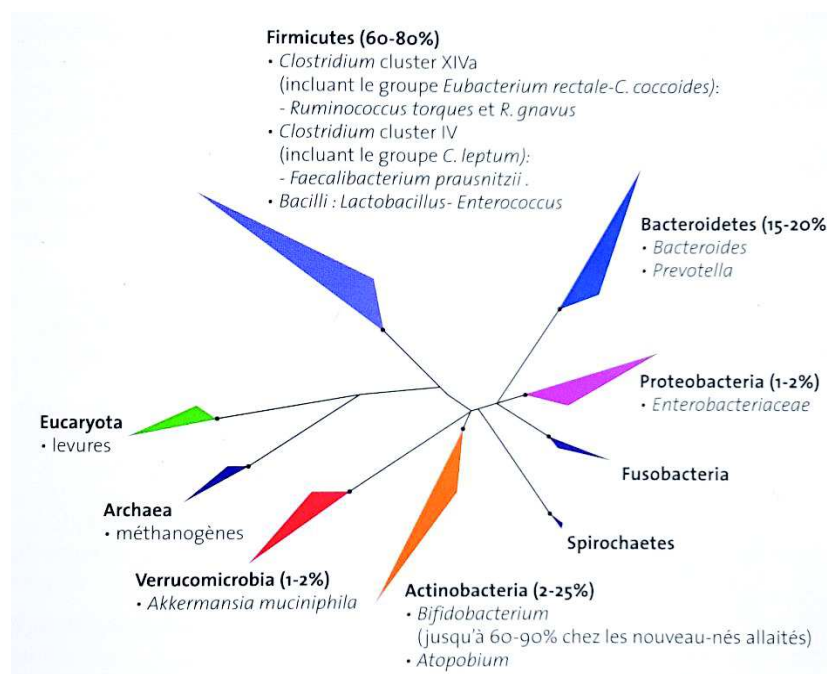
Firmicutes (60-80%)
• Clostridium cluster XIVa
(incluant le groupe Eubacterium rectale-C. coccoides):
- Ruminococcus torques et R. gnavus
• Clostridium cluster IV
(incluant le groupe C. leptum):
- Faecalibacterium prausnitzii .
• Bacilli : Lactobacillus- Enterococcus

Bacteroidetes (15-20%
• Bacteroides
• Prevotella

Proteobacteria (1-2%)
• Enterobacteriaceae

Fusobacteria

Spirochaetes

Eucaryota
• levures

Archaea
• méthanogènes

Verrucomicrobia (1-2%)
• Akkermansia muciniphila

Actinobacteria (2-25%)
• Bifidobacterium
(jusqu'à 60-90% chez les nouveau-nés allaités)
• Atopobium